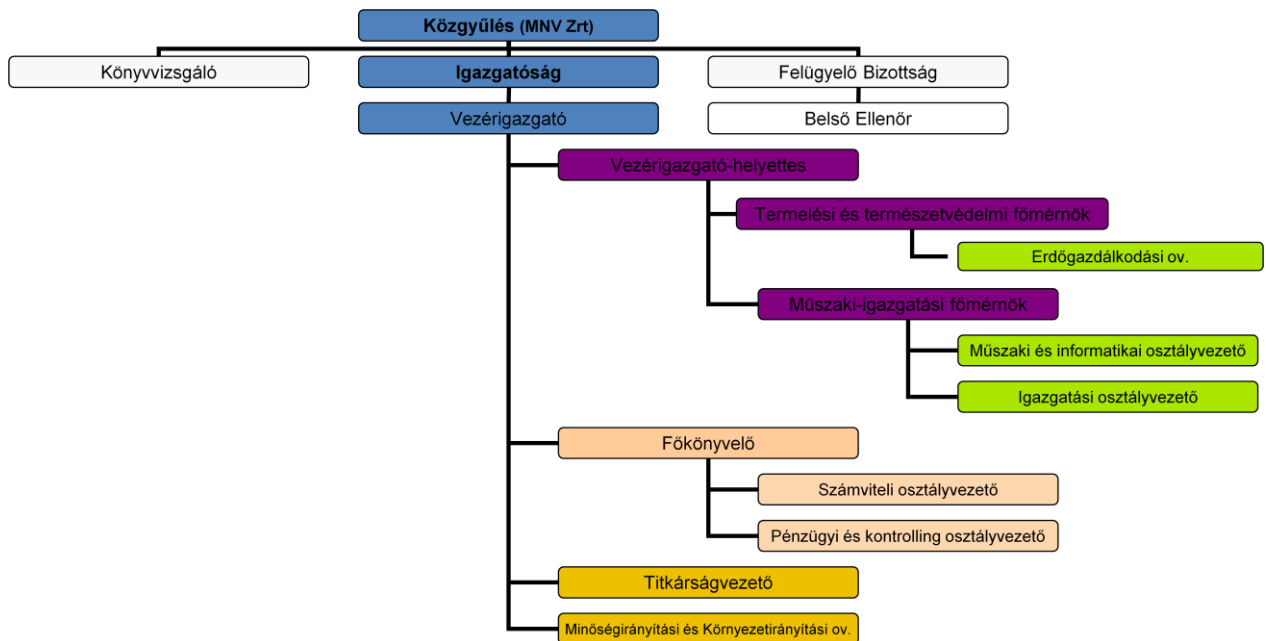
Közgyűlés (MNV Zrt)

Könyvvizsgáló

Igazgatóság

Felügyelő Bizottság

Vezérigazgató

Belső Ellenőr

Vezérigazgató-helyettes

Termelési és természetvédelmi főmérnök

Erdőgazdálkodási ov.

Műszaki-igazgatási főmérnök

Műszaki és informatikai osztályvezető

Igazgatási osztályvezető

Főkönyvelő

Számviteli osztályvezető

Pénzügyi és kontrolling osztályvezető

Titkárságvezető

Minőségirányítási és Környezetirányítási ov.